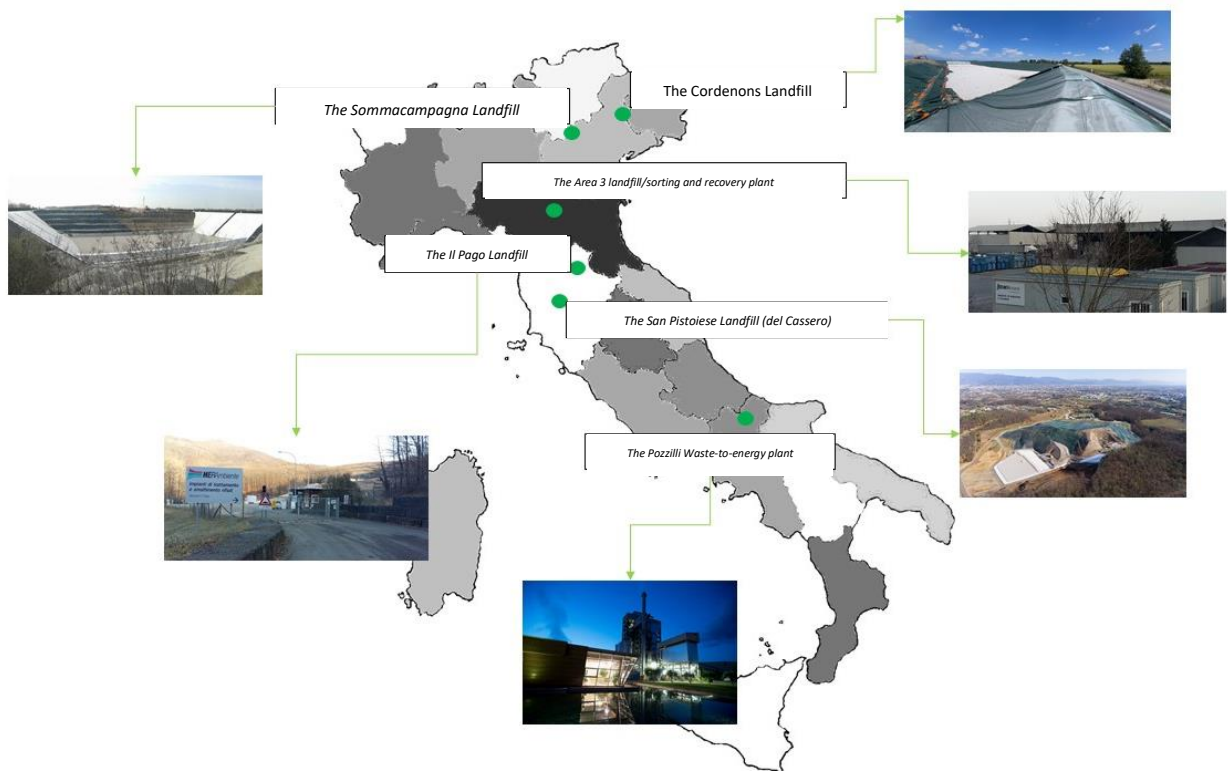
The Sommacampagna Landfill

The Cordenons Landfill

The Area 3 landfill/sorting and recovery plant

The Il Pago Landfill

The San Pistoiese Landfill (del Cassero)

The Pozzilli Waste-to-energy plant

HERAmbiente

Impianti di trattamento e smaltimento rifiuti